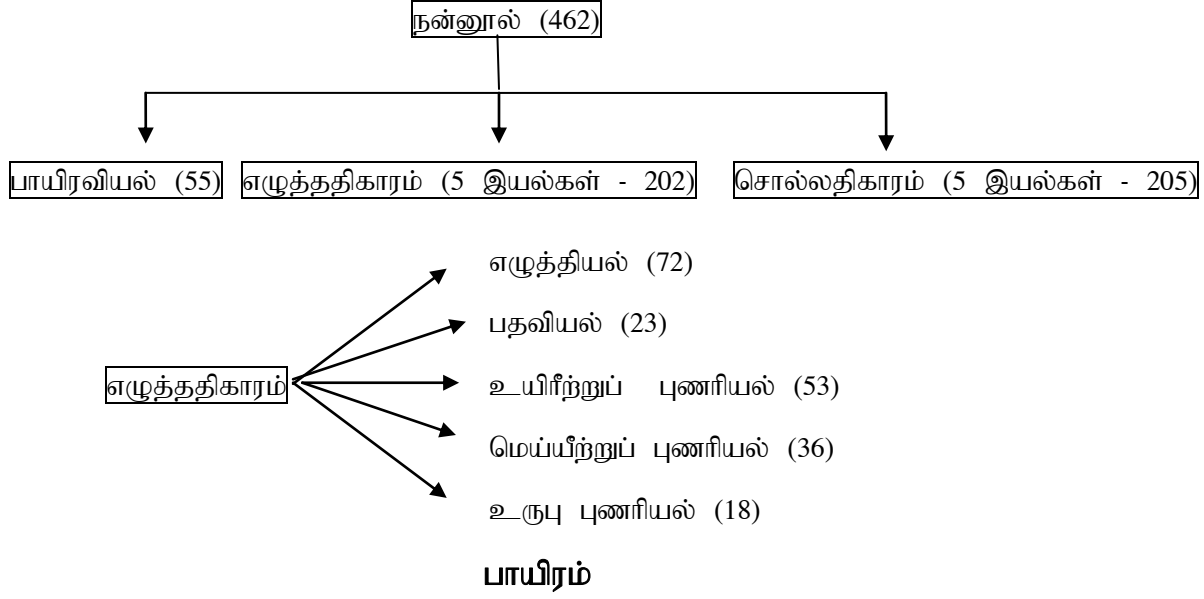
நன்னூல் (462)

பாயிரவியல் (55)

எழுத்ததிகாரம் (5 இயல்கள் - 202)

சொல்லதிகாரம் (5 இயல்கள் - 205)

எழுத்ததிகாரம்

எழுத்தியல் (72)

பதவியல் (23)

உயிரீற்றுப் புணரியல் (53)

மெய்யீற்றுப் புணரியல் (36)

உருபு புணரியல் (18)

பாயிரம்